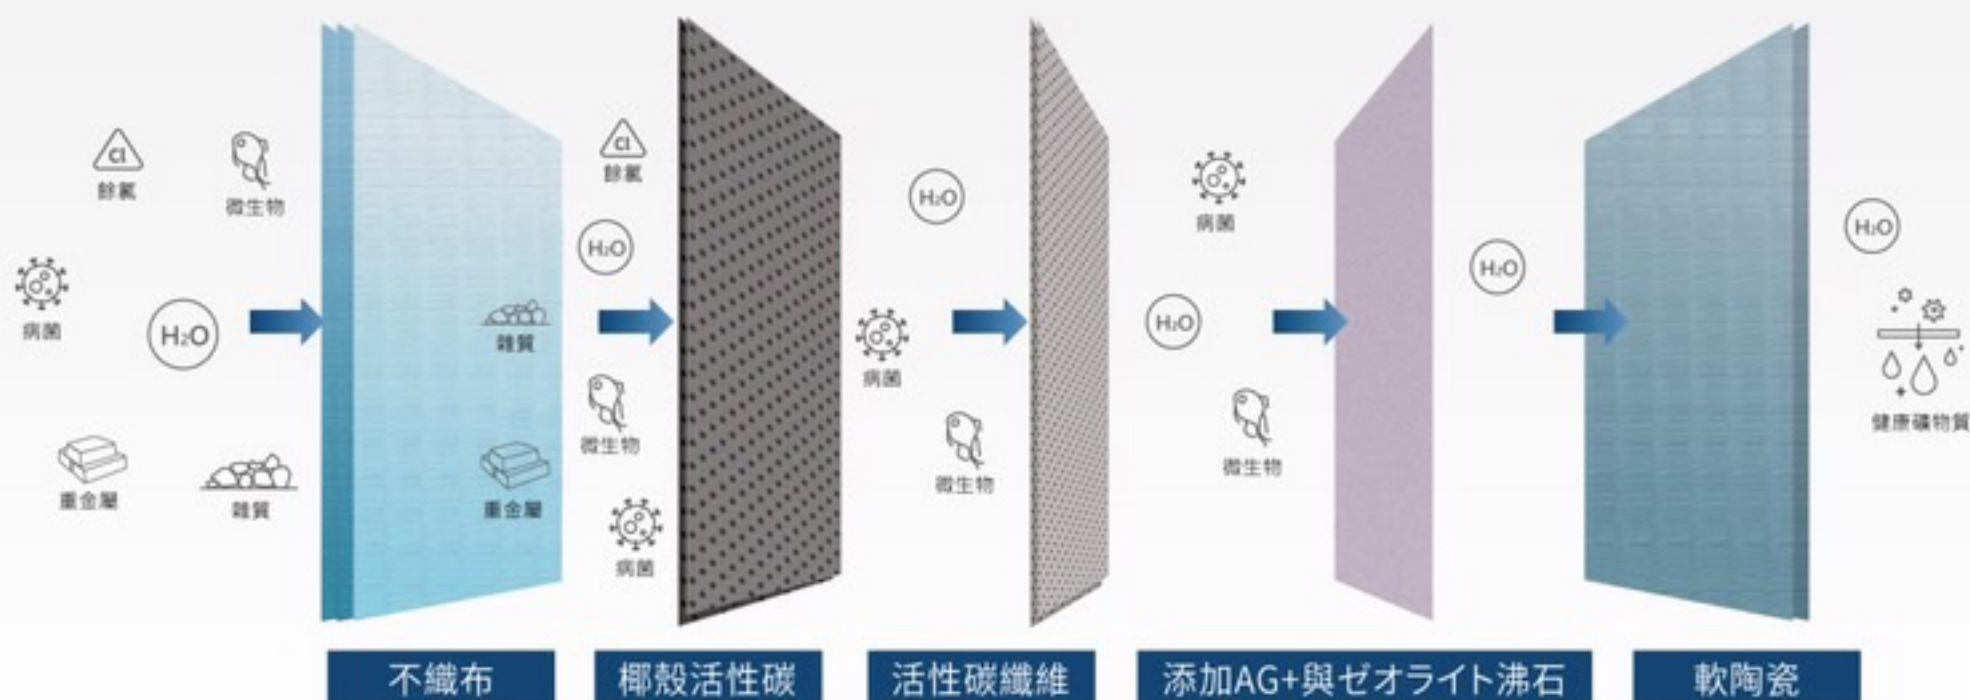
Cl
餘氯

微生物

病菌

$H_2O$

雜質

重金屬

雜質

重金屬

Cl
餘氯

$H_2O$

微生物

病菌

$H_2O$

病菌

微生物

病菌

$H_2O$

微生物

$H_2O$

$H_2O$

健康礦物質

不織布

椰殼活性碳

活性碳纖維

添加AG+與ゼオライト沸石

軟陶瓷